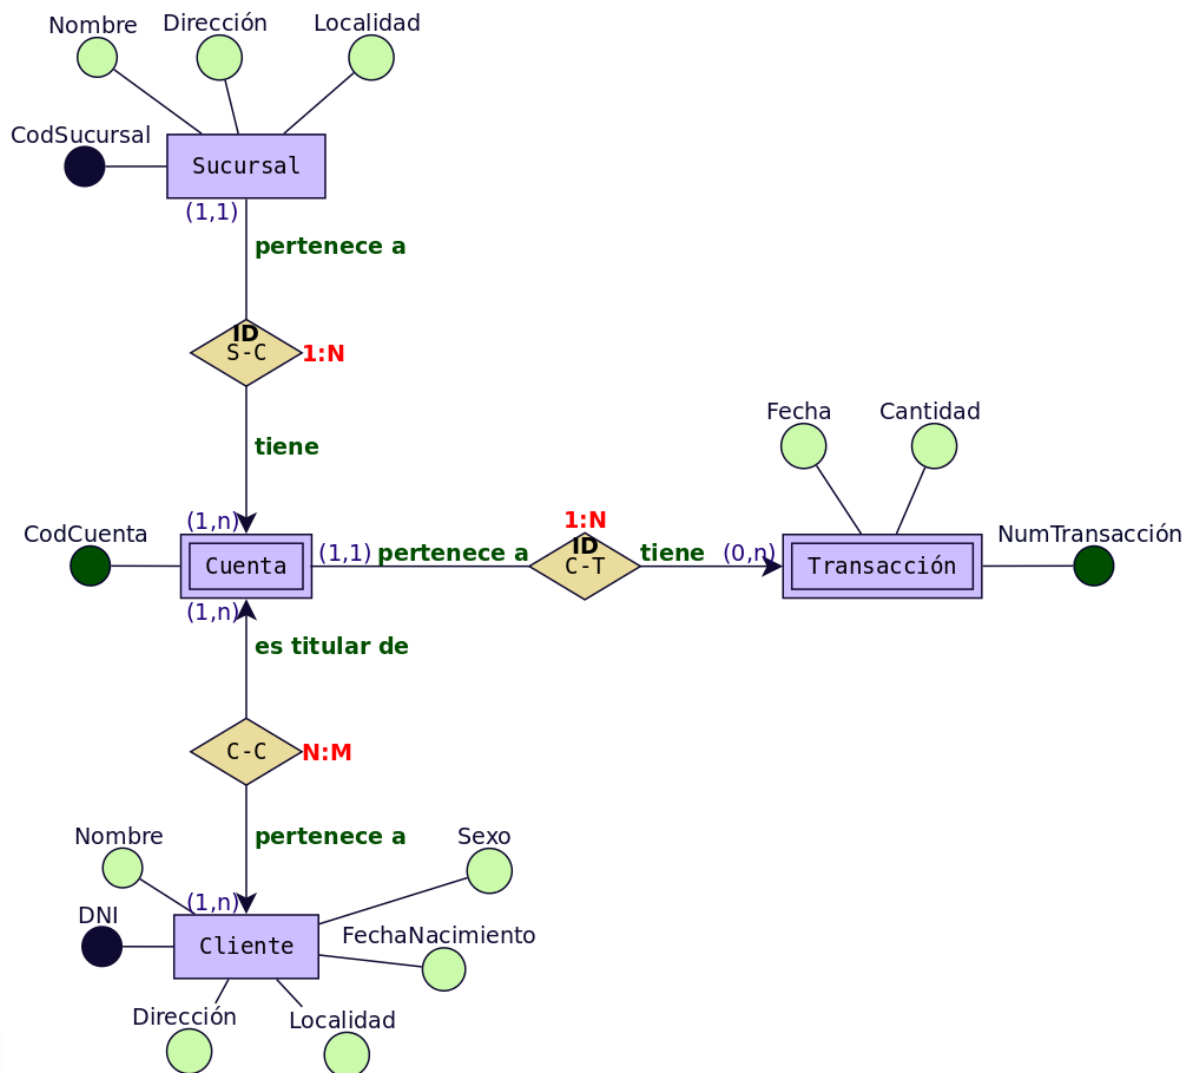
Nombre
Dirección
Localidad
CodSucursal
Sucursal
(1,1)
pertenece a
ID
S-C
1:N
tiene
Fecha
Cantidad
(1,n)
1:N
CodCuenta
Cuenta
(1,1) pertenece a
ID
C-T
tiene
(0,n)
Transacción
NumTransacción
(1,n)
es titular de
C-C
N:M
pertenece a
Nombre
Sexo
(1,n)
DNI
Cliente
FechaNacimiento
Dirección
Localidad